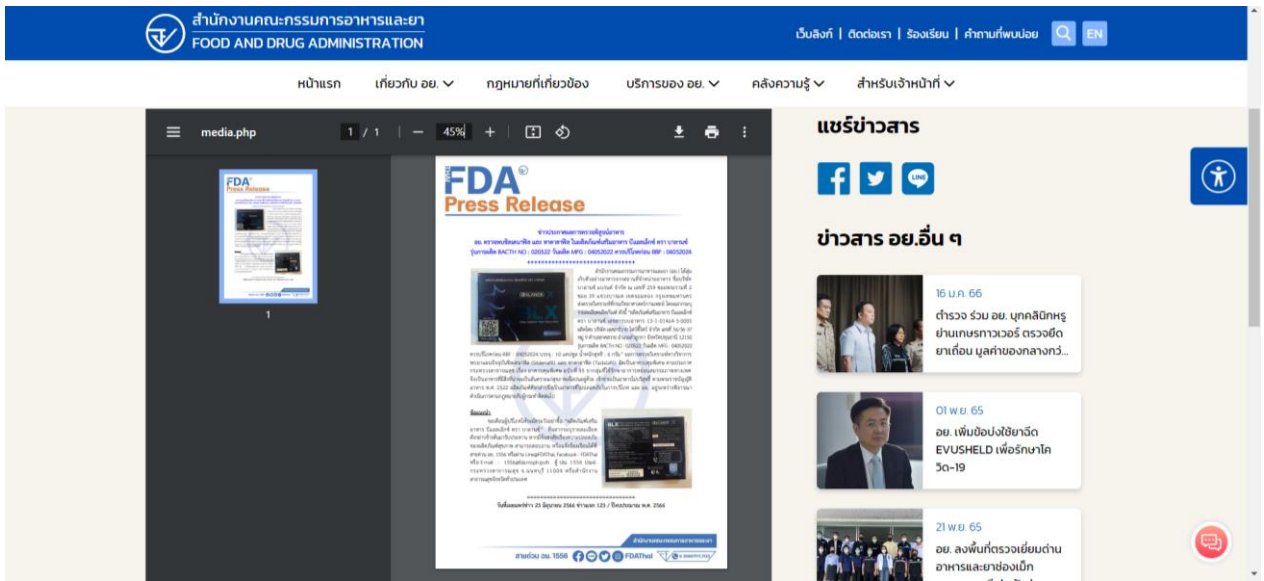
สำนักงานคณะกรรมการอาหารและยา
FOOD AND DRUG ADMINISTRATION

เว็บลิงก์ | ติดต่อเรา | ร้องเรียน | คำถามที่พบบ่อย EN

หน้าแรก เกี่ยวกับ อย. กฎหมายที่เกี่ยวข้อง บริการของ อย. คลังความรู้ สำหรับเจ้าหน้าที่

media.php 1 / 1 45%

1

FDA
Press Release

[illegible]

แชร์ข่าวสาร

ข่าวสาร อย.อื่น ๆ

16 ม.ค. 66
ตำรวจ ร่วม อย. บุกคลินิกหรูย่านเกษตรนวมินทร์ ตรวจยึดยาเถื่อน มูลค่าของกลางกว่...

01 พ.ย. 65
อย. เพิ่มข้อบ่งใช้ยาฉีด EVUSHELD เพื่อรักษาโควิด-19

21 พ.ย. 65
อย. ลงพื้นที่ตรวจเยี่ยมด่านอาหารและยาช่องเม็ก